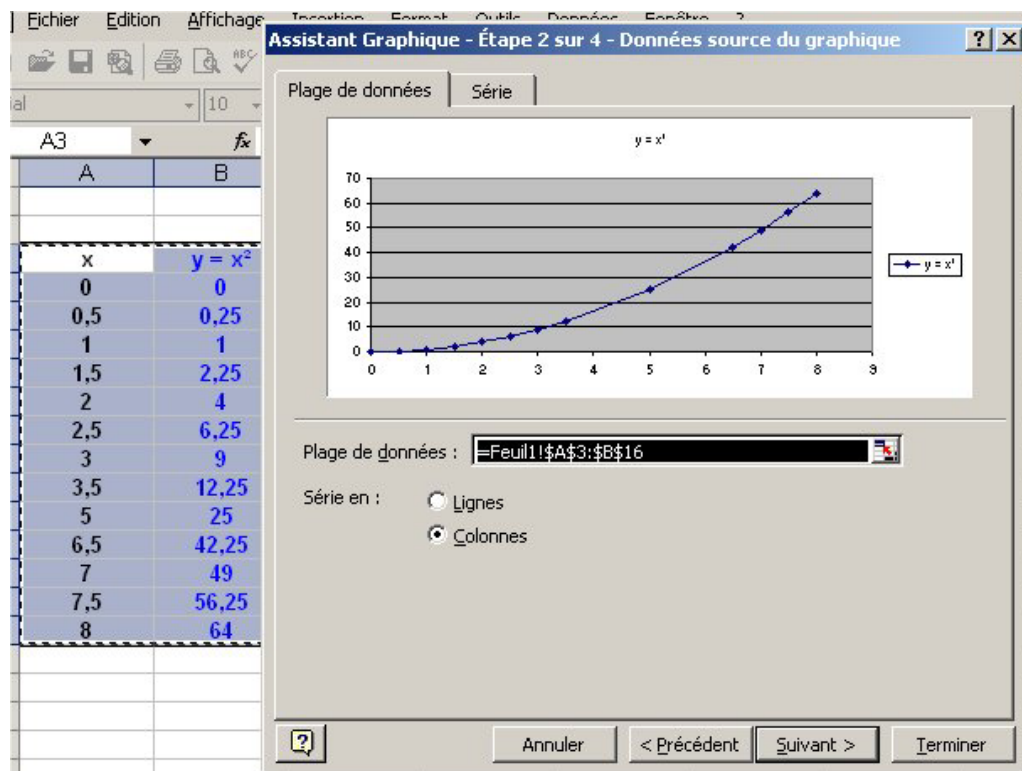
Fichier Edition Affichage

ial 10

A3 $f_x$

| A | B |
|---|---|
| | |
| | |
| x | $y = x^2$ |
| 0 | 0 |
| 0,5 | 0,25 |
| 1 | 1 |
| 1,5 | 2,25 |
| 2 | 4 |
| 2,5 | 6,25 |
| 3 | 9 |
| 3,5 | 12,25 |
| 5 | 25 |
| 6,5 | 42,25 |
| 7 | 49 |
| 7,5 | 56,25 |
| 8 | 64 |

Assistant Graphique - Étape 2 sur 4 - Données source du graphique ? X

Plage de données Série

$y = x^2$

70
60
50
40
30
20
10
0
0 1 2 3 4 5 6 7 8 9

$y = x^2$

Plage de données : =Feuil1!$A$3:$B$16

Série en : Lignes
Colonnes

Annuler < Précédent Suivant > Terminer